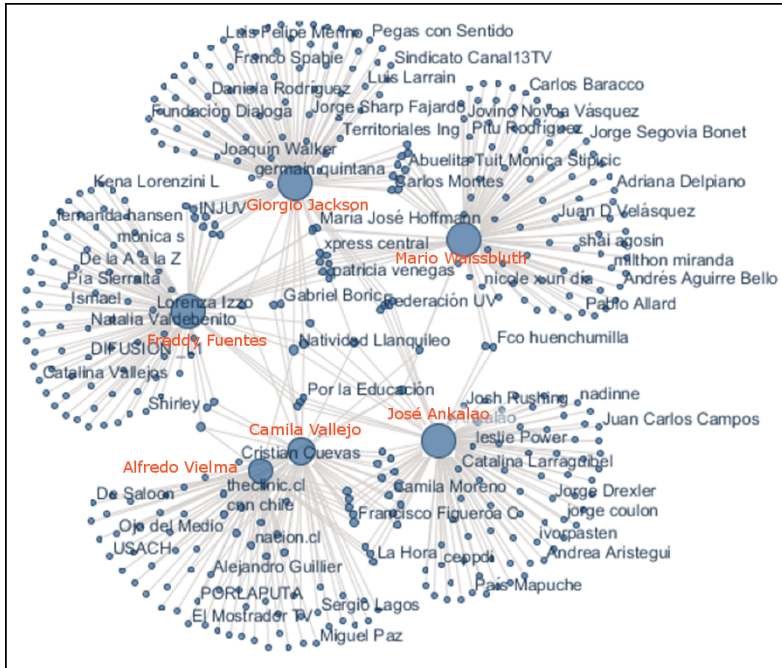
Luis Felipe Merino
Pegas con Sentido
Franco Spahie
Sindicato Canal13TV
Daniela Rodriguez
Luis Larrain
Fundación Dialoga
Jorge Sharp Fajardo
Carlos Baracco
Jovino Novoa Vásquez
Territoriales Ing
Pitu Rodriguez
Jorge Segovia Bonet
Joaquin Walker
germain quintana
Abuelita Tuit
Monica Stipicic
Carlos Montes
Kena Lorenzini L
Giorgio Jackson
Adriana Delpiano
INJUV
fernanda hansen
Maria José Hoffmann
Juan D Velásquez
monica s
xpress central
Mario Waissbluth
shai agosin
De la A a la Z
patricia venegas
milthon miranda
Pia Sierralta
nicole xuan dia
Andrés Aguirre Bello
Ismael
Lorenzo Izzo
Gabriel Boric
Federación UV
Pablo Allard
Natalia Valdebenito
Freddy Fuentes
DIFUSION_CI
Natividad Llanquileo
Fco huenchumilla
Catalina Vallejos
Por la Educación
Shirley
Josh Rushing
nadinne
José Ankalao
Juan Carlos Campos
Camila Vallejo
leslie Power
Cristian Cuevas
Catalina Larraguibel
Alfredo Vielma
theclinic.cl
Camila Moreno
Jorge Drexler
De Saloon
cnn chile
Francisco Figueroa C
jorge coulon
Ojo del Medio
ivorpasten
USACH
nacion.cl
Andrea Aristegui
La Hora
ceppdi
Alejandro Guillier
Pais Mapuche
PORLAPUTA
Sergio Lagos
El Mostrador TV
Miguel Paz